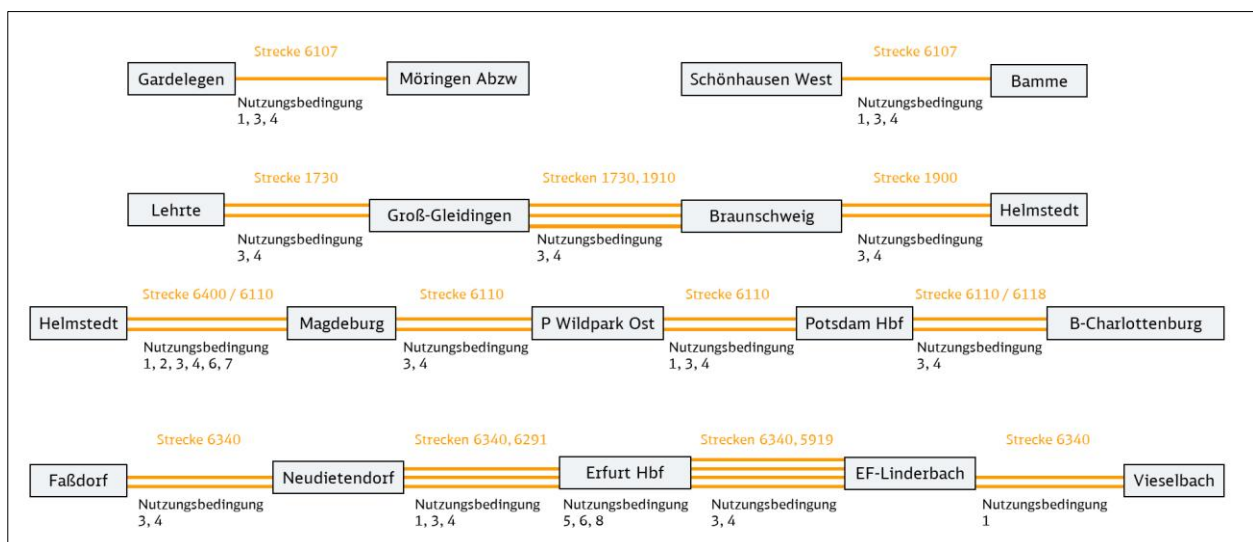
Gardelegen
Strecke 6107
Möringen Abzw
Nutzungsbedingung
1, 3, 4

Schönhausen West
Strecke 6107
Bamme
Nutzungsbedingung
1, 3, 4

Lehrte
Strecke 1730
Groß-Gleidingen
Nutzungsbedingung
3, 4
Strecken 1730, 1910
Braunschweig
Nutzungsbedingung
3, 4
Strecke 1900
Helmstedt
Nutzungsbedingung
3, 4

Helmstedt
Strecke 6400 / 6110
Magdeburg
Nutzungsbedingung
1, 2, 3, 4, 6, 7
Strecke 6110
P Wildpark Ost
Nutzungsbedingung
3, 4
Strecke 6110
Potsdam Hbf
Nutzungsbedingung
1, 3, 4
Strecke 6110 / 6118
B-Charlottenburg
Nutzungsbedingung
3, 4

Faßdorf
Strecke 6340
Neudietendorf
Nutzungsbedingung
3, 4
Strecken 6340, 6291
Erfurt Hbf
Nutzungsbedingung
1, 3, 4
Nutzungsbedingung
5, 6, 8
Strecken 6340, 5919
EF-Linderbach
Nutzungsbedingung
3, 4
Strecke 6340
Vieselbach
Nutzungsbedingung
1